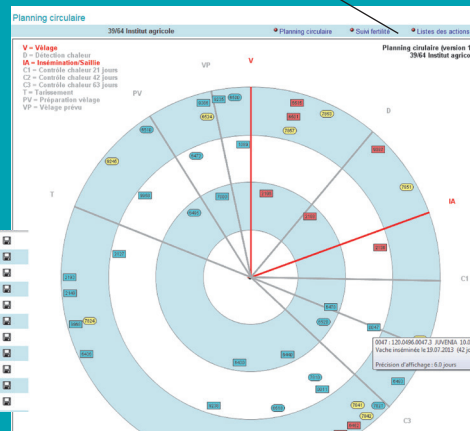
Planning circulaire

39/64 Institut agricole

Planning circulaire

Suivi fertilité

Listes des actions

Planning circulaire (version 1
39/64 Institut agrico

V = Vêlage
D = Détection chaleur
IA = Insémination/Saillie
C1 = Contrôle chaleur 21 jours
C2 = Contrôle chaleur 42 jours
C3 = Contrôle chaleur 63 jours
T = Tarissement
PV = Préparation vêlage
VP = Vêlage prévu

V

VP

PV

D

IA

T

C1

C3

0047 : 120.0496.0047.3 JUVENIA 10.0
Vache inséminée le:19.07.2013 (42 jo

Précision d'affichage : 6.0 jours